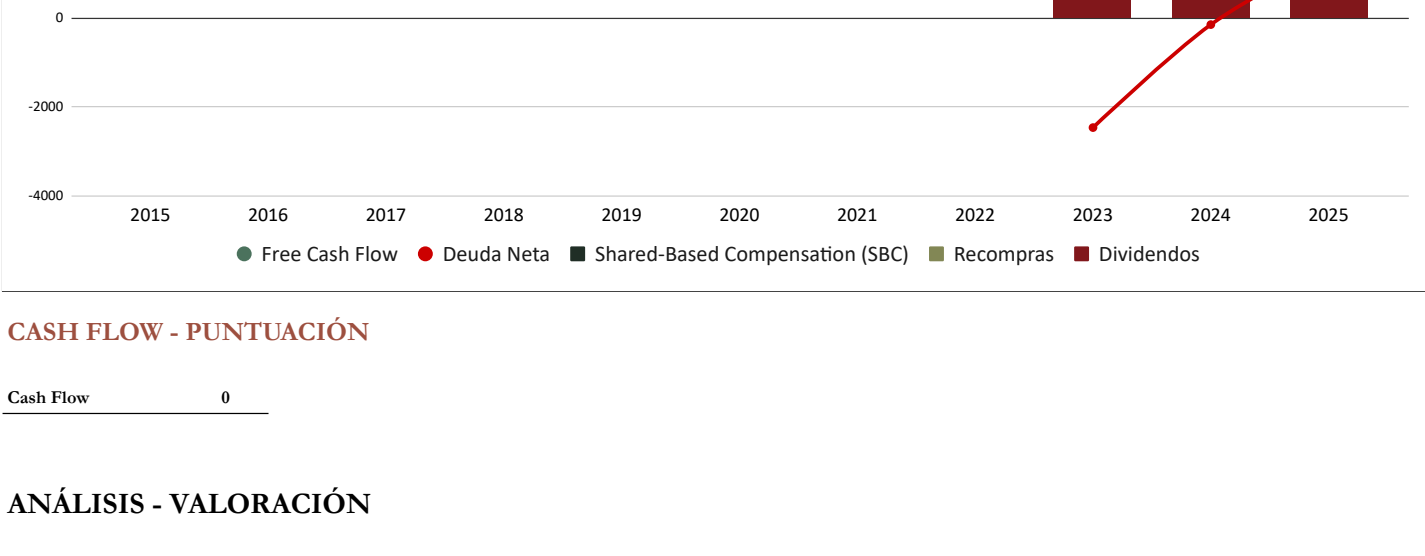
0
-2000
-4000
2015 2016 2017 2018 2019 2020 2021 2022 2023 2024 2025

Free Cash Flow Deuda Neta Shared-Based Compensation (SBC) Recompras Dividendos

CASH FLOW - PUNTUACIÓN

| Cash Flow | 0 |
|---|---|

ANÁLISIS - VALORACIÓN